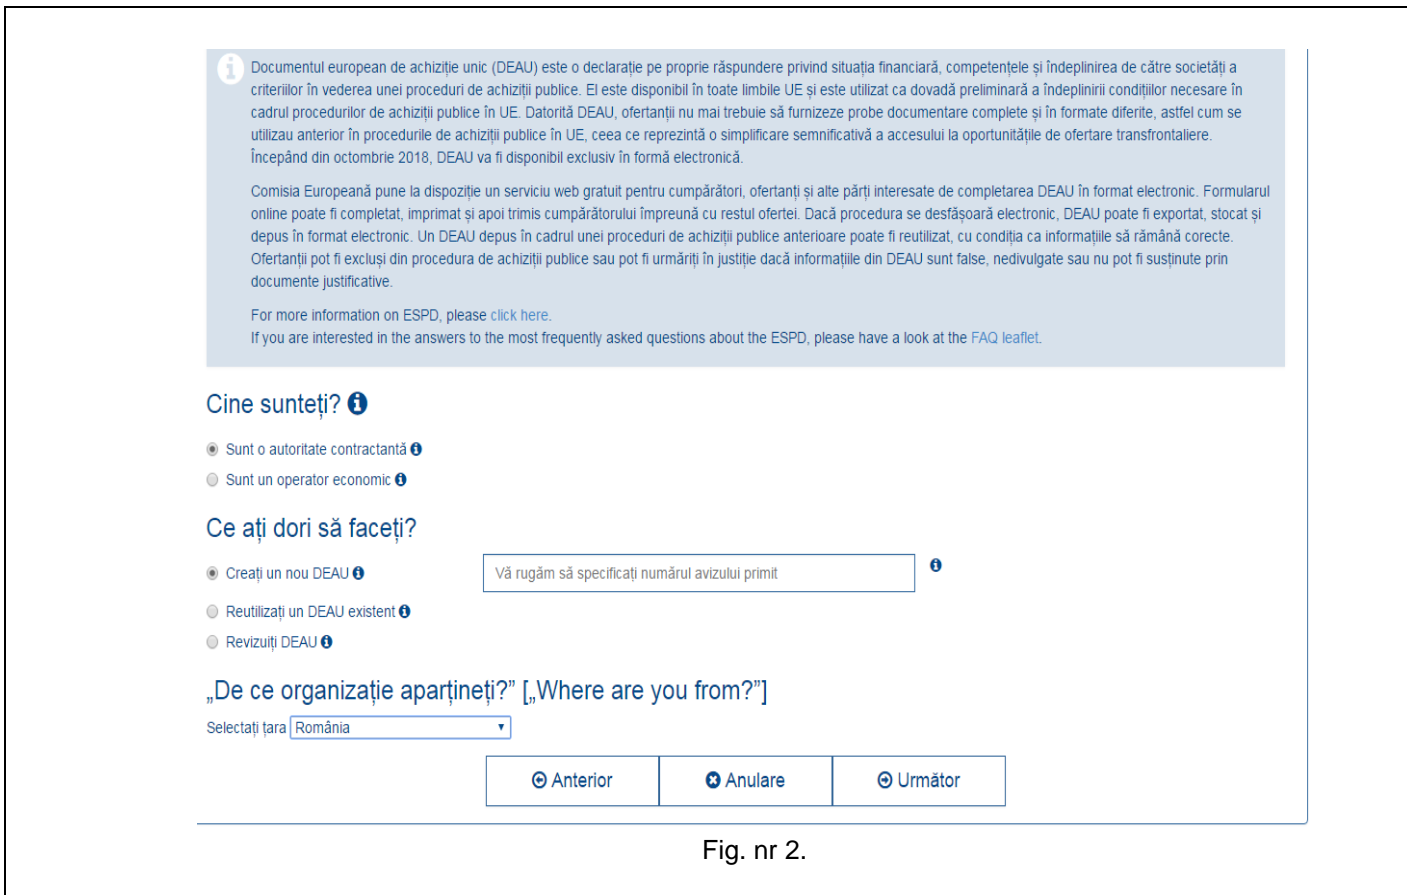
Documentul european de achiziție unic (DEAU) este o declarație pe proprie răspundere privind situația financiară, competențele și îndeplinirea de către societăți a criteriilor în vederea unei proceduri de achiziții publice. El este disponibil în toate limbile UE și este utilizat ca dovadă preliminară a îndeplinirii condițiilor necesare în cadrul procedurilor de achiziții publice în UE. Datorită DEAU, ofertanții nu mai trebuie să furnizeze probe documentare complete și în formate diferite, astfel cum se utilizau anterior în procedurile de achiziții publice în UE, ceea ce reprezintă o simplificare semnificativă a accesului la oportunitățile de ofertare transfrontaliere. Începând din octombrie 2018, DEAU va fi disponibil exclusiv în formă electronică.

Comisia Europeană pune la dispoziție un serviciu web gratuit pentru cumpărători, ofertanți și alte părți interesate de completarea DEAU în format electronic. Formularul online poate fi completat, imprimat și apoi trimis cumpărătorului împreună cu restul ofertei. Dacă procedura se desfășoară electronic, DEAU poate fi exportat, stocat și depus în format electronic. Un DEAU depus în cadrul unei proceduri de achiziții publice anterioare poate fi reutilizat, cu condiția ca informațiile să rămână corecte. Ofertanții pot fi excluși din procedura de achiziții publice sau pot fi urmăriți în justiție dacă informațiile din DEAU sunt false, nedivulgate sau nu pot fi susținute prin documente justificative.

For more information on ESPD, please click here.
If you are interested in the answers to the most frequently asked questions about the ESPD, please have a look at the FAQ leaflet.

Cine sunteți?

Sunt o autoritate contractantă
Sunt un operator economic

Ce ați dori să faceți?

Creați un nou DEAU
Vă rugăm să specificați numărul avizului primit
Reutilizați un DEAU existent
Revizuiți DEAU

„De ce organizație aparțineți?” [„Where are you from?”]

Selectați țara România

Anterior
Anulare
Următor

Fig. nr 2.